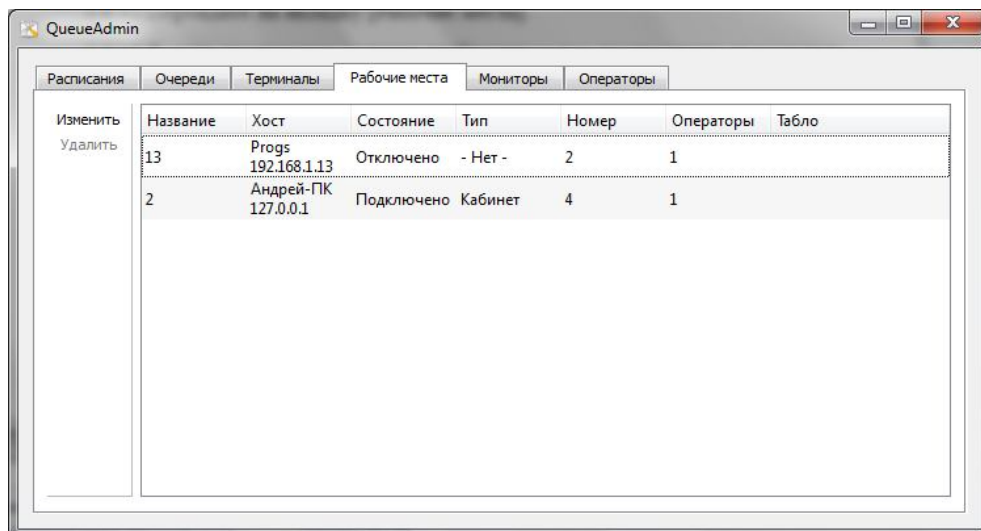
QueueAdmin

Расписания | Очереди | Терминалы | Рабочие места | Мониторы | Операторы

Изменить
Удалить

| Название | Хост | Состояние | Тип | Номер | Операторы | Табло |
|---|---|---|---|---|---|---|
| 13 | Progs 192.168.1.13 | Отключено | - Нет - | 2 | 1 | |
| 2 | Андрей-ПК 127.0.0.1 | Подключено | Кабинет | 4 | 1 | |